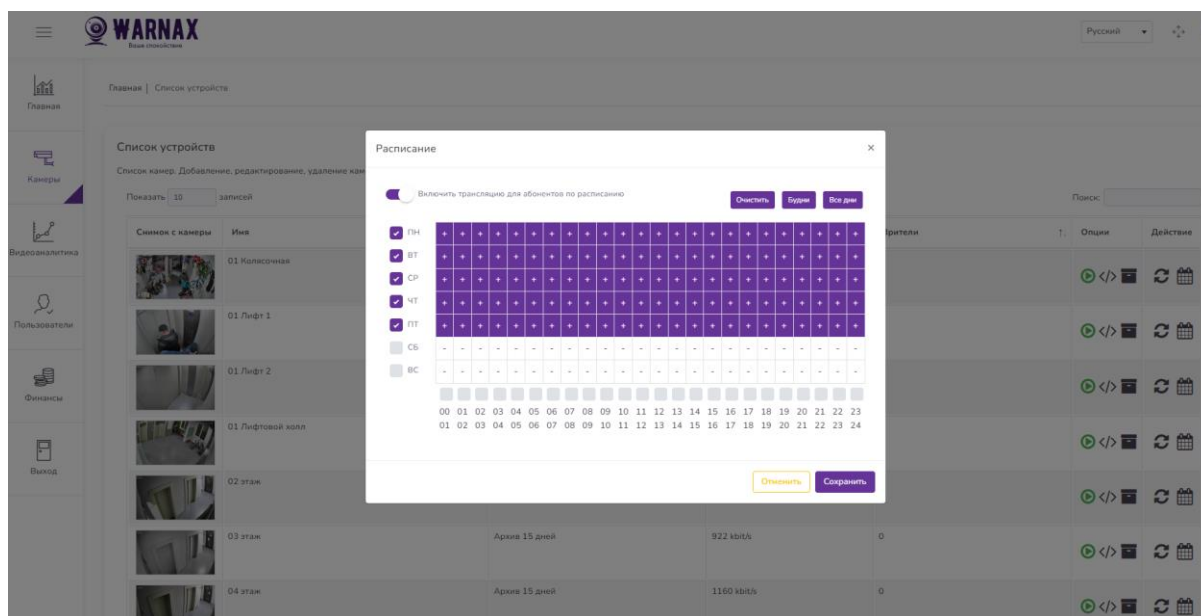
WARNAX
Ваше спокойствие

Русский

Главная
Камеры
Видеоаналитика
Пользователи
Финансы
Выход

Главная | Список устройств

Список устройств
Список камер. Добавление, редактирование, удаление кам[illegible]
Показать 10 записей
Поиск:

| Снимок с камеры | Имя | | | рители | Опции | Действие |
|---|---|---|---|---|---|---|
| | 01 Колясочная | | | | | |
| | 01 Лифт 1 | | | | | |
| | 01 Лифт 2 | | | | | |
| | 01 Лифтовой холл | | | | | |
| | 02 этаж | | | | | |
| | 03 этаж | Архив 15 дней | 922 kbit/s | 0 | | |
| | 04 этаж | Архив 15 дней | 1160 kbit/s | 0 | | |

Расписание
×
Включить трансляцию для абонентов по расписанию
Очистить Будни Все дни

ПН
ВТ
СР
ЧТ
ПТ
СБ
ВС

00 01 02 03 04 05 06 07 08 09 10 11 12 13 14 15 16 17 18 19 20 21 22 23
01 02 03 04 05 06 07 08 09 10 11 12 13 14 15 16 17 18 19 20 21 22 23 24

Отменить Сохранить